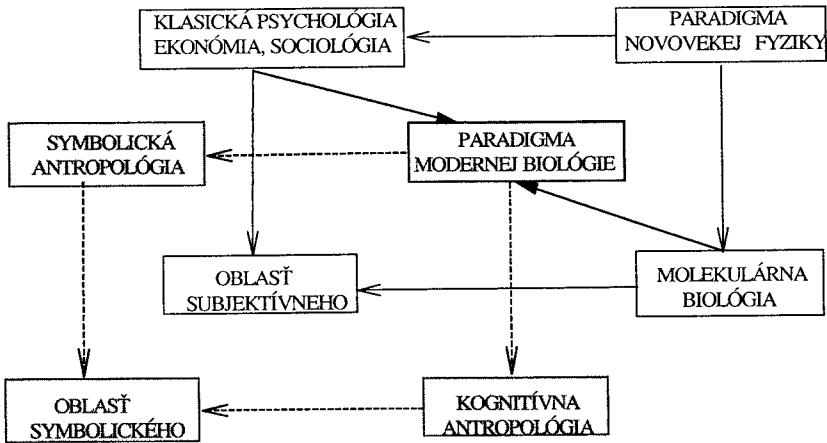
KLASICKÁ PSYCHOLÓGIA EKONÓMIA, SOCIOLÓGIA

PARADIGMA NOVOVEKEJ FYZIKY

SYMBOLICKÁ ANTROPOLÓGIA

PARADIGMA MODERNEJ BIOLÓGIE

OBLASŤ SUBJEKTÍVNEHO

MOLEKULÁRNA BIOLÓGIA

OBLASŤ SYMBOLICKÉHO

KOGNITÍVNA ANTROPOLÓGIA